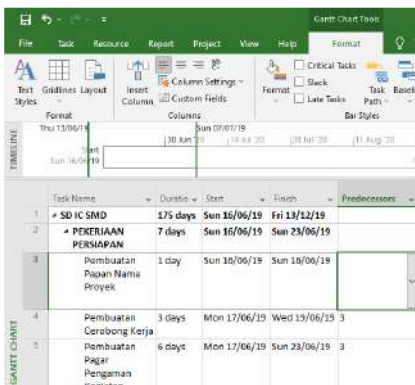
Gantt Chart Tools

File Task Resource Report Project View Help Format

Text Styles Gridlines Layout Insert Column Column Settings Custom Fields Format Critical Tasks Slack Late Tasks Task Path Baseli

Format Columns Bar Styles

TIMELINE

Thu 13/06/19 Sun 07/07/19

30 Jun '19 14 Jul '19 28 Jul '19 11 Aug '19

Start Sun 16/06/19

GANTT CHART

| | Task Name | Duration | Start | Finish | Predecessors |
|---|---|---|---|---|---|
| 1 | SD IC SMD | 175 days | Sun 16/06/19 | Fri 13/12/19 | |
| 2 | PEKERJAAN PERSIAPAN | 7 days | Sun 16/06/19 | Sun 23/06/19 | |
| 3 | Pembuatan Papan Nama Proyek | 1 day | Sun 16/06/19 | Sun 16/06/19 | |
| 4 | Pembuatan Cerobong Kerja | 3 days | Mon 17/06/19 | Wed 19/06/19 | 3 |
| 5 | Pembuatan Pagar Pengaman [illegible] | 6 days | Mon 17/06/19 | Sun 23/06/19 | 3 |